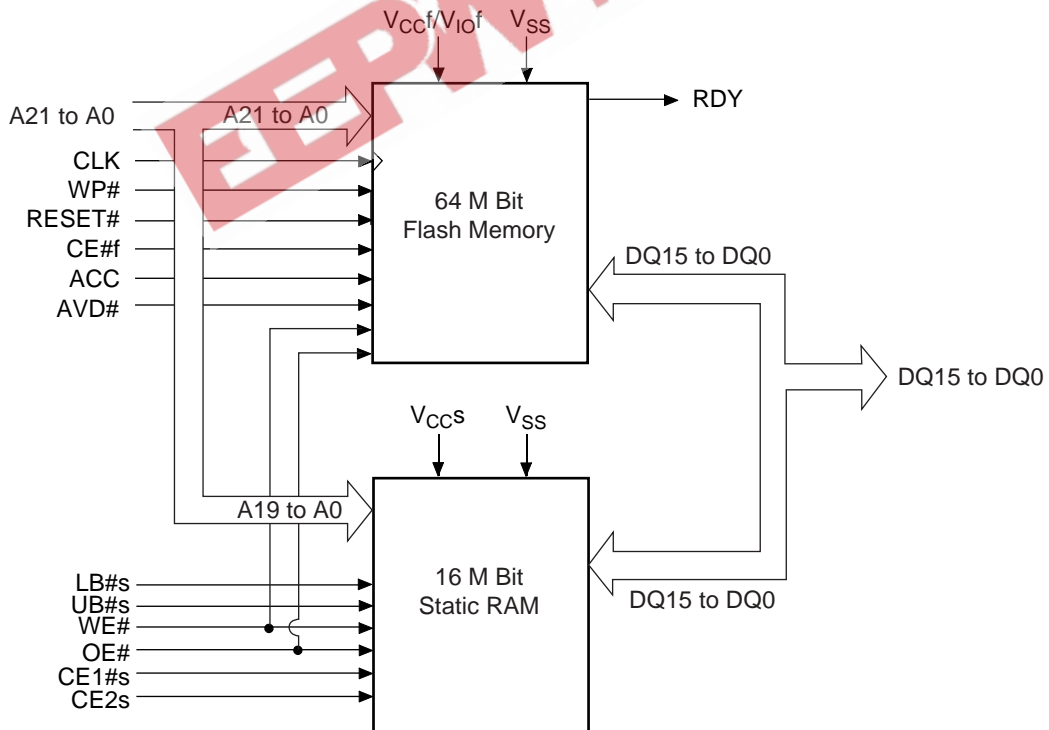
$V_{CC}f/V_{IO}f$ $V_{SS}$

A21 to A0

A21 to A0

RDY

CLK

WP#

RESET#

CE#f

ACC

AVD#

64 M Bit
Flash Memory

DQ15 to DQ0

DQ15 to DQ0

$V_{CC}s$ $V_{SS}$

A19 to A0

LB#s

UB#s

WE#

OE#

CE1#s

CE2s

16 M Bit
Static RAM

DQ15 to DQ0